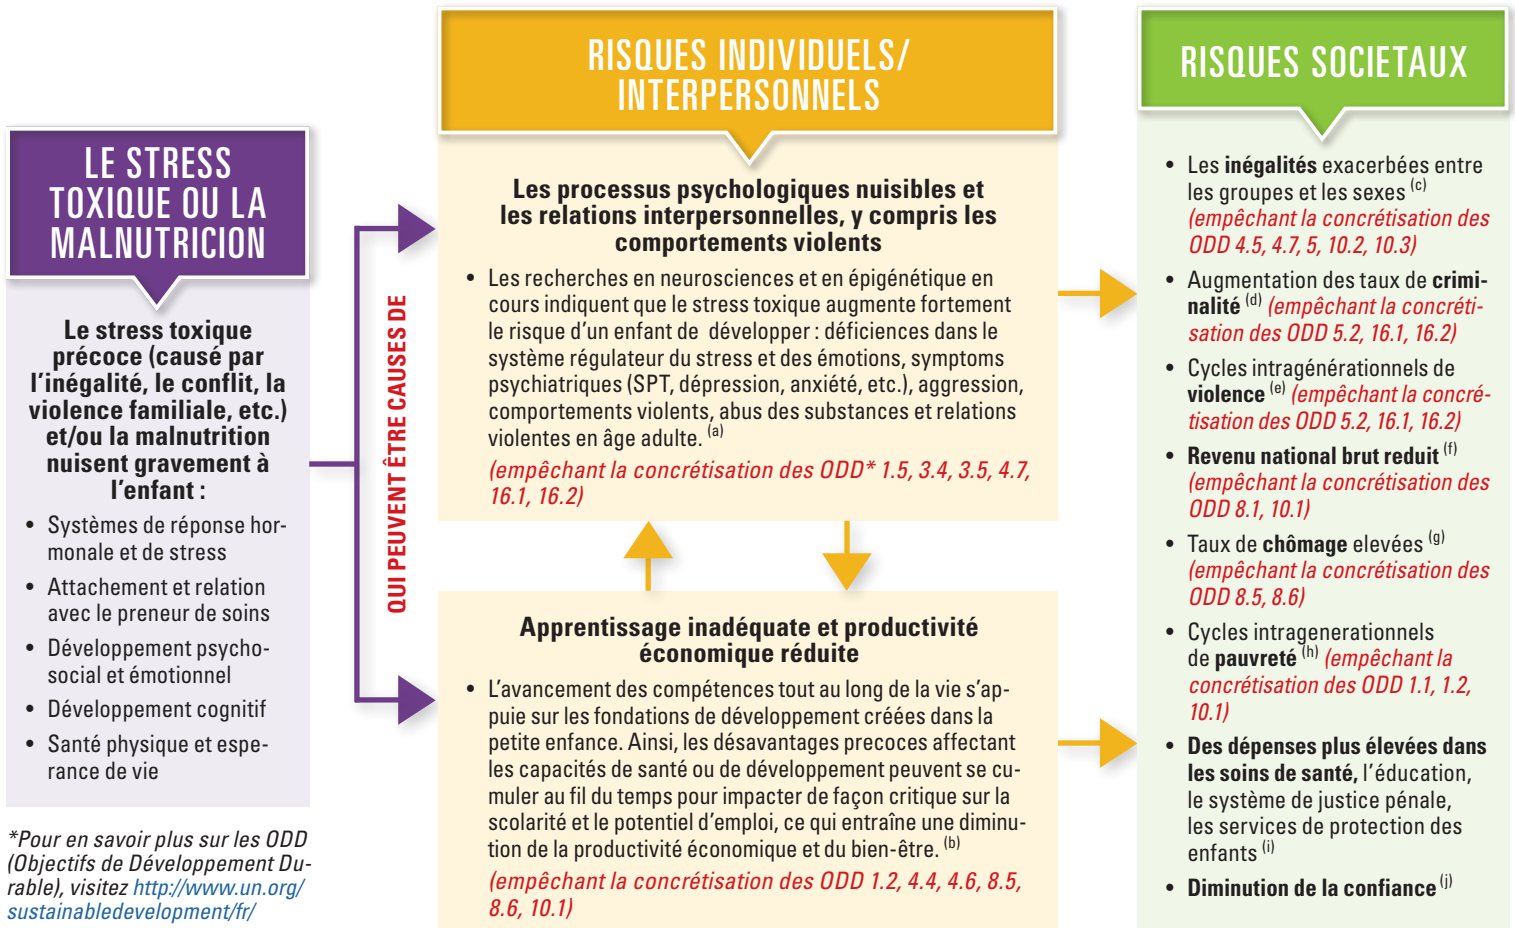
LE STRESS TOXIQUE OU LA MALNUTRICION

Le stress toxique précoce (causé par l'inégalité, le conflit, la violence familiale, etc.) et/ou la malnutrition nuisent gravement à l'enfant :

- Systèmes de réponse hormonale et de stress
- Attachement et relation avec le preneur de soins
- Développement psychosocial et émotionnel
- Développement cognitif
- Santé physique et esperance de vie

*Pour en savoir plus sur les ODD (Objectifs de Développement Durable), visitez http://www.un.org/sustainabledevelopment/fr/

QUI PEUVENT ÊTRE CAUSES DE

RISQUES INDIVIDUELS/ INTERPERSONNELS

Les processus psychologiques nuisibles et les relations interpersonnelles, y compris les comportements violents

- Les recherches en neurosciences et en épigénétique en cours indiquent que le stress toxique augmente fortement le risque d'un enfant de développer : déficiences dans le système régulateur du stress et des émotions, symptoms psychiatriques (SPT, dépression, anxiété, etc.), aggression, comportements violents, abus des substances et relations violentes en âge adulte. $^{(a)}$
(empêchant la concrétisation des ODD* 1.5, 3.4, 3.5, 4.7, 16.1, 16.2)

Apprentissage inadéquate et productivité économique réduite

- L'avancement des compétences tout au long de la vie s'appuie sur les fondations de développement créées dans la petite enfance. Ainsi, les désavantages precoces affectant les capacités de santé ou de développement peuvent se cumuler au fil du temps pour impacter de façon critique sur la scolarité et le potentiel d'emploi, ce qui entraîne une diminution de la productivité économique et du bien-être. $^{(b)}$
(empêchant la concrétisation des ODD 1.2, 4.4, 4.6, 8.5, 8.6, 10.1)

RISQUES SOCIETAUX

- Les inégalités exacerbées entre les groupes et les sexes $^{(c)}$ (empêchant la concrétisation des ODD 4.5, 4.7, 5, 10.2, 10.3)
- Augmentation des taux de criminalité $^{(d)}$ (empêchant la concrétisation des ODD 5.2, 16.1, 16.2)
- Cycles intragénérationnels de violence $^{(e)}$ (empêchant la concrétisation des ODD 5.2, 16.1, 16.2)
- Revenu national brut reduit $^{(f)}$ (empêchant la concrétisation des ODD 8.1, 10.1)
- Taux de chômage elevées $^{(g)}$ (empêchant la concrétisation des ODD 8.5, 8.6)
- Cycles intragenerationnels de pauvreté $^{(h)}$ (empêchant la concrétisation des ODD 1.1, 1.2, 10.1)
- Des dépenses plus élevées dans les soins de santé, l'éducation, le système de justice pénale, les services de protection des enfants $^{(i)}$
- Diminution de la confiance $^{(j)}$